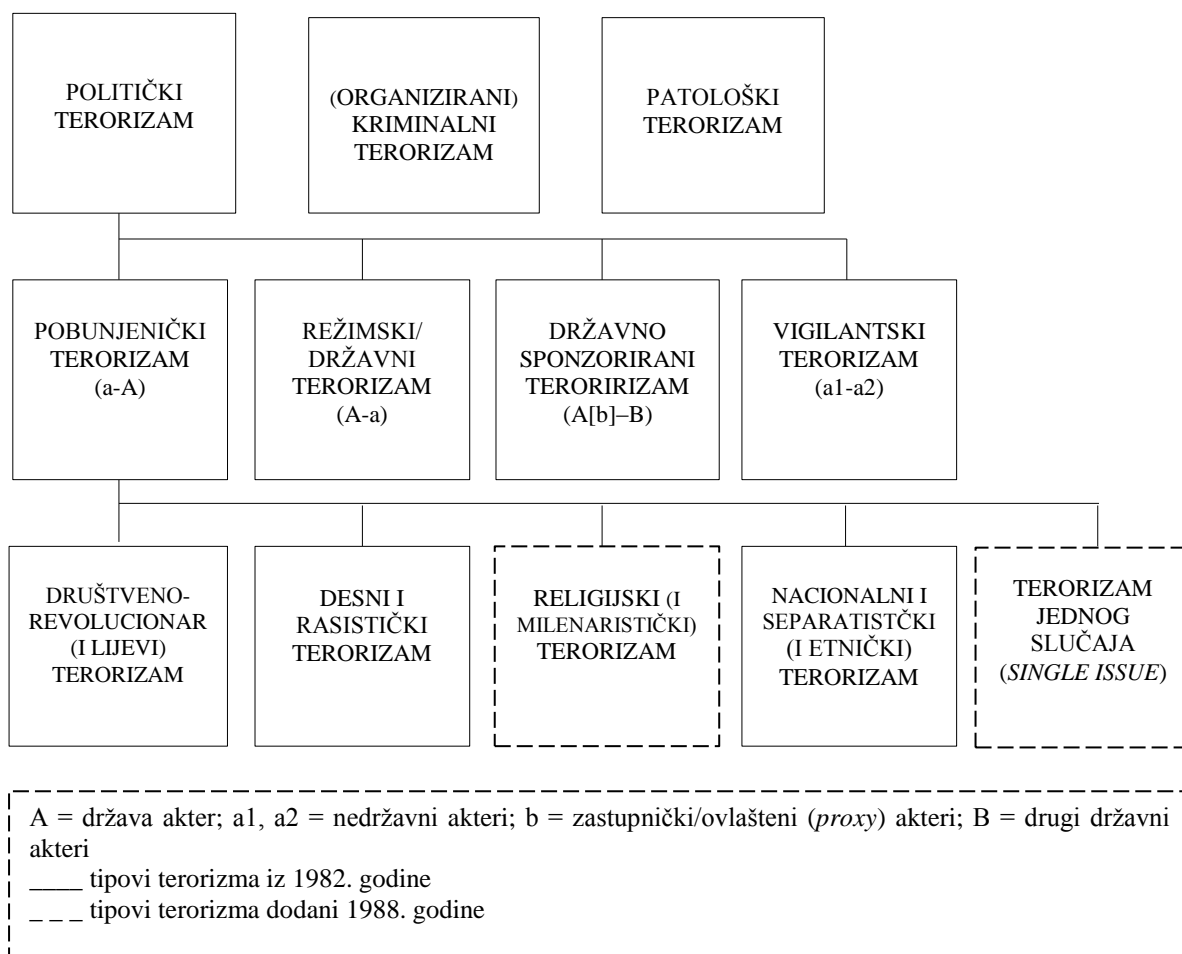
POLITIČKI TERORIZAM

(ORGANIZIRANI) KRIMINALNI TERORIZAM

PATOLOŠKI TERORIZAM

POBUNJENIČKI TERORIZAM (a-A)

REŽIMSKI/ DRŽAVNI TERORIZAM (A-a)

DRŽAVNO SPONZORIRANI TERORIRIZAM (A[b]–B)

VIGILANTSKI TERORIZAM (a1-a2)

DRUŠTVENO-REVOLUCIONAR (I LIJEVI) TERORIZAM

DESNI I RASISTIČKI TERORIZAM

RELIGIJSKI (I MILENARISTIČKI) TERORIZAM

NACIONALNI I SEPARATISTČKI (I ETNIČKI) TERORIZAM

TERORIZAM JEDNOG SLUČAJA (*SINGLE ISSUE*)

A = država akter; a1, a2 = nedržavni akteri; b = zastupnički/ovlašteni (*proxy*) akteri; B = drugi državni akteri
____ tipovi terorizma iz 1982. godine
_ _ _ tipovi terorizma dodani 1988. godine